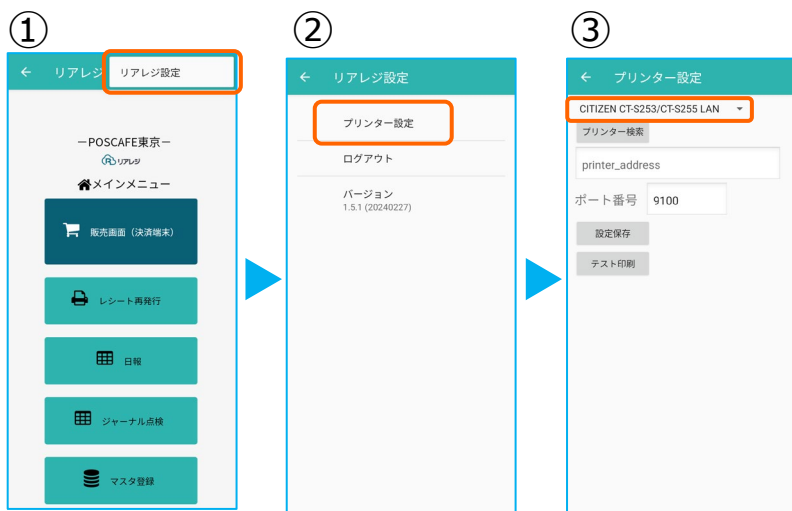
①

← リアレジ リアレジ設定

ーPOSCAFE東京ー

リアレジ

メインメニュー

販売画面（決済端末）

レシート再発行

日報

ジャーナル点検

マスタ登録

②

← リアレジ設定

プリンター設定

ログアウト

バージョン
1.5.1 (20240227)

③

← プリンター設定

CITIZEN CT-S253/CT-S255 LAN

プリンター検索

printer_address

ポート番号 9100

設定保存

テスト印刷